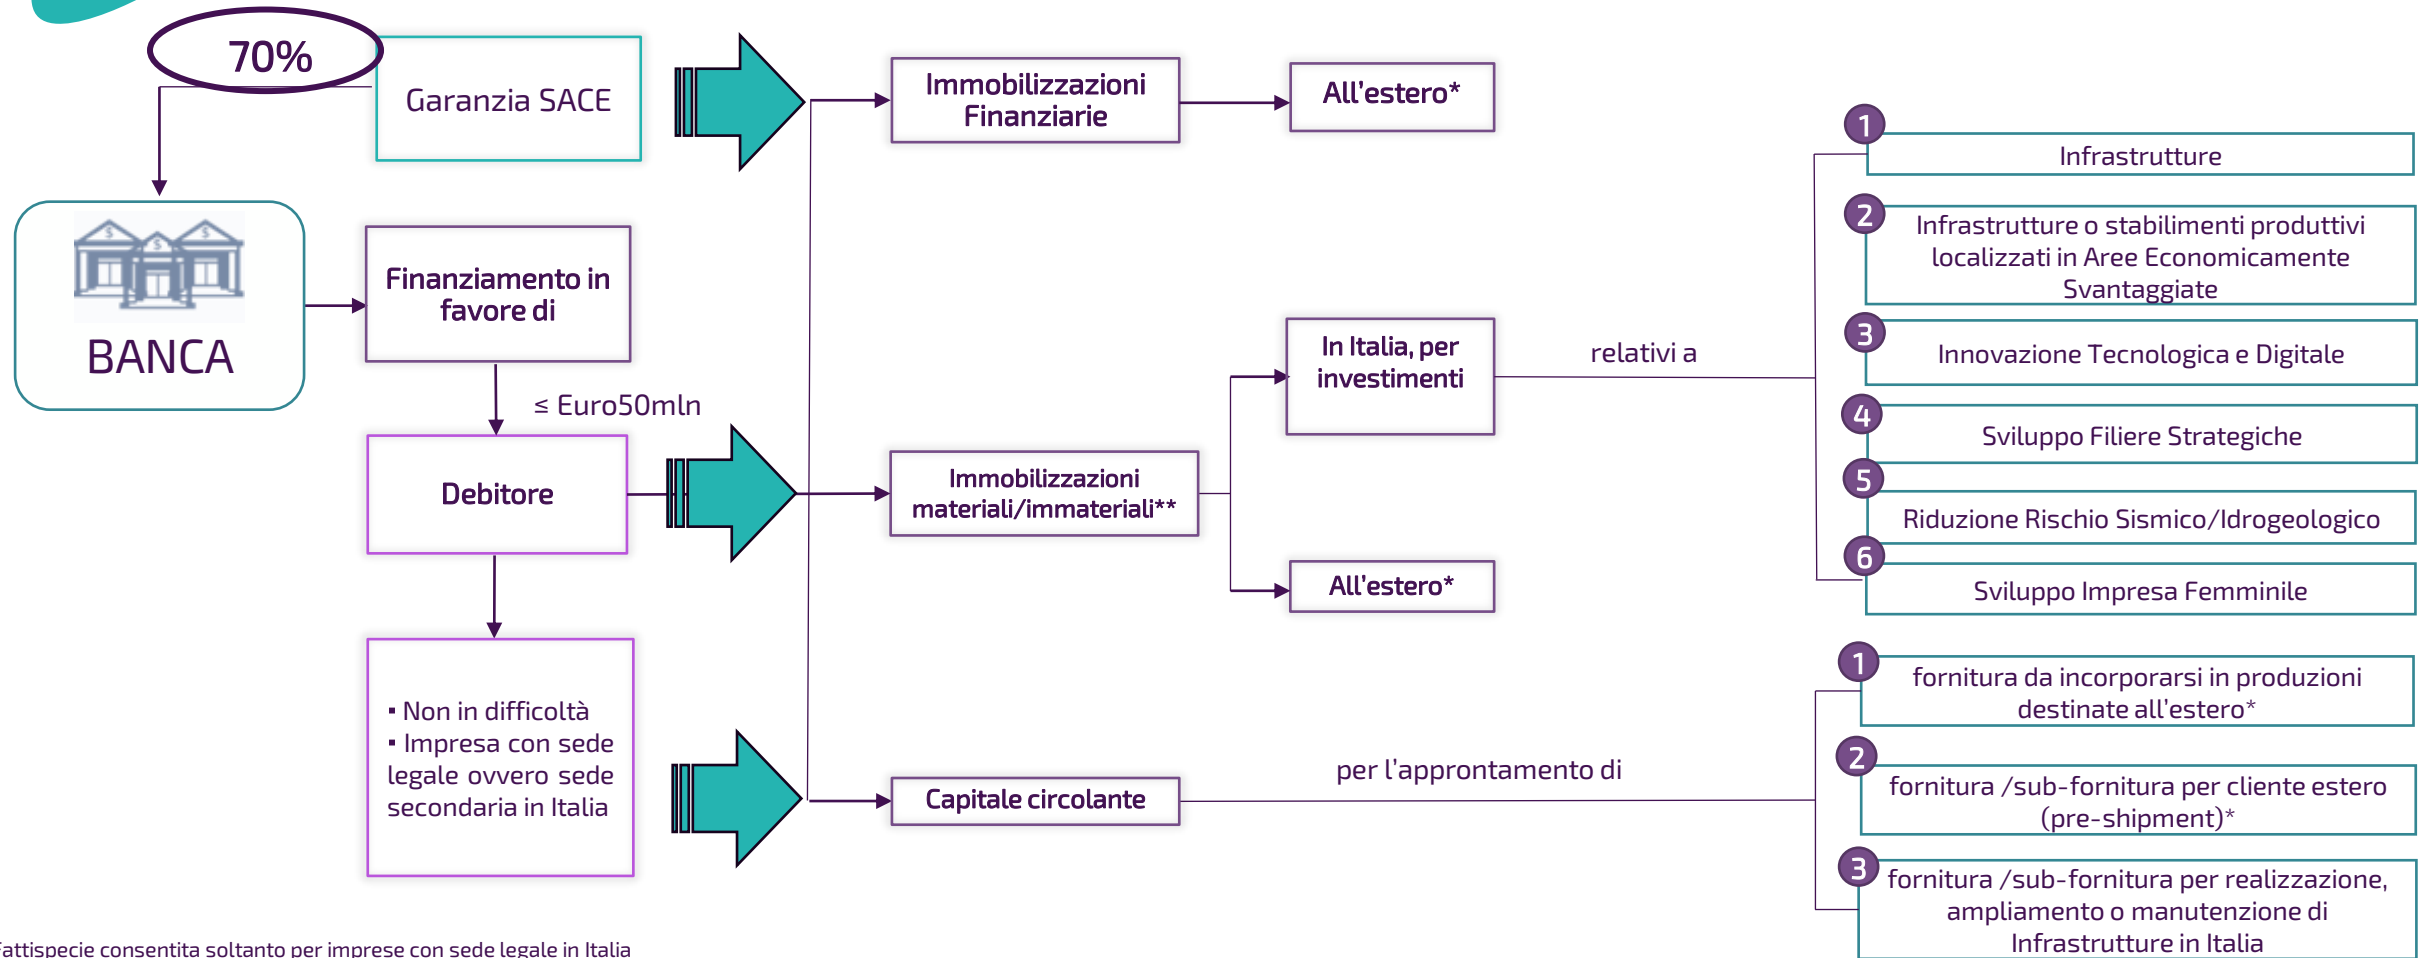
70%

Garanzia SACE

BANCA

Finanziamento in favore di

≤ Euro50mln

Debitore

▪ Non in difficoltà
▪ Impresa con sede legale ovvero sede secondaria in Italia

Immobilizzazioni Finanziarie

All'estero*

Immobilizzazioni materiali/immateriali**

In Italia, per investimenti

All'estero*

Capitale circolante

relativi a

1 Infrastrutture

2 Infrastrutture o stabilimenti produttivi localizzati in Aree Economicamente Svantaggiate

3 Innovazione Tecnologica e Digitale

4 Sviluppo Filiere Strategiche

5 Riduzione Rischio Sismico/Idrogeologico

6 Sviluppo Impresa Femminile

per l'approntamento di

1 fornitura da incorporarsi in produzioni destinate all'estero*

2 fornitura /sub-fornitura per cliente estero (pre-shipment)*

3 fornitura /sub-fornitura per realizzazione, ampliamento o manutenzione di Infrastrutture in Italia

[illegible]attispecie consentita soltanto per imprese con sede legale in Italia